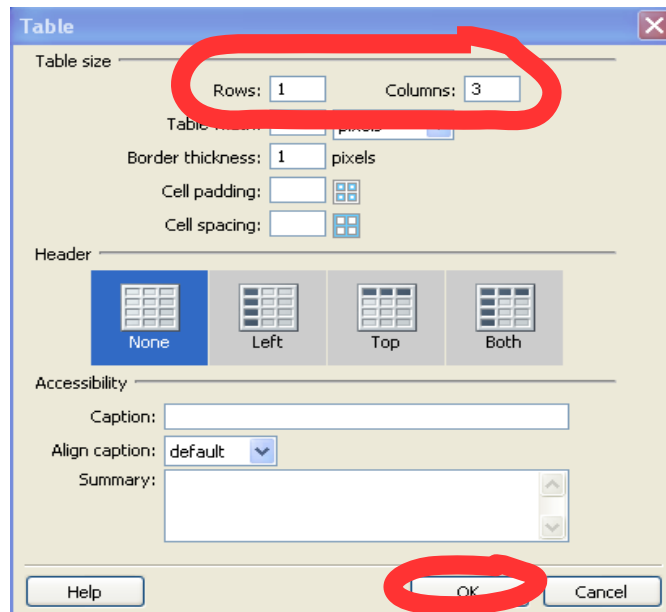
Table

Table size

Rows: 1

Columns: 3

Table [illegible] pixels

Border thickness: 1 pixels

Cell padding:

Cell spacing:

Header

None

Left

Top

Both

Accessibility

Caption:

Align caption: default

Summary:

Help

OK

Cancel